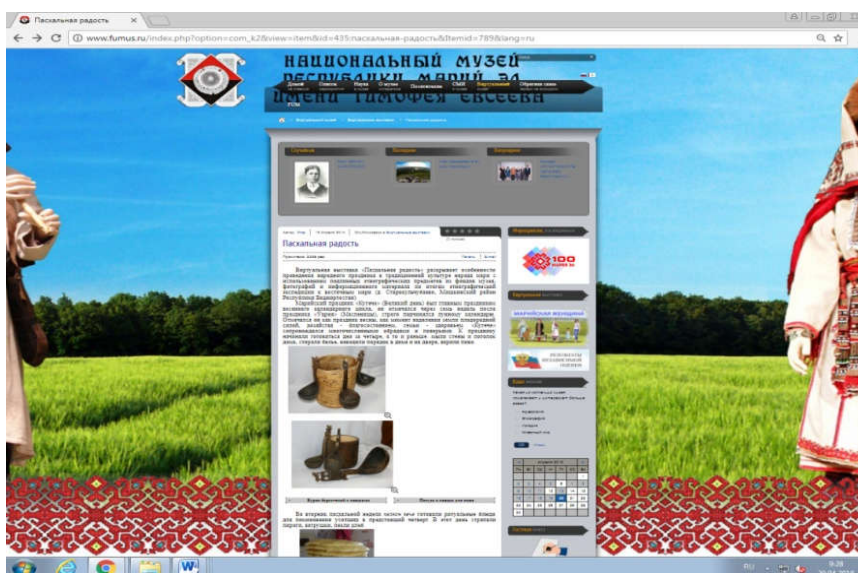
Пасхальная радость ×

www.fumus.ru/index.php?option=com_k2&view=item&id=435:пасхальная-радость&Itemid=789&lang=ru

НАЦИОНАЛЬНЫЙ МУЗЕЙ РЕСПУБЛИКИ МАРИЙ ЭЛ ИМЕНИ ТИМОФЕЯ ЕВСЕЕВА

Пасхальная радость

Виртуальная выставка «Пасхальная радость» раскрывает особенности проведения марийского праздника в традиционной культуре народа мари с использованием подлинных этнографических предметов из фондов музея, фотографий и информационного материала из отчета этнографической экспедиции в восточные марий д. Старосултанбеково, Мишкинский район Республики Башкортостан.

Марийский праздник «Кугече» (Великий день) был главным праздником весеннего календарного цикла, он отмечался через семь недель после праздника «Уярня» (Масленица), строго перечислял лунному календарю. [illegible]

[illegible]

Во вторник пасхальной недели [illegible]

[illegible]

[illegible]

RU